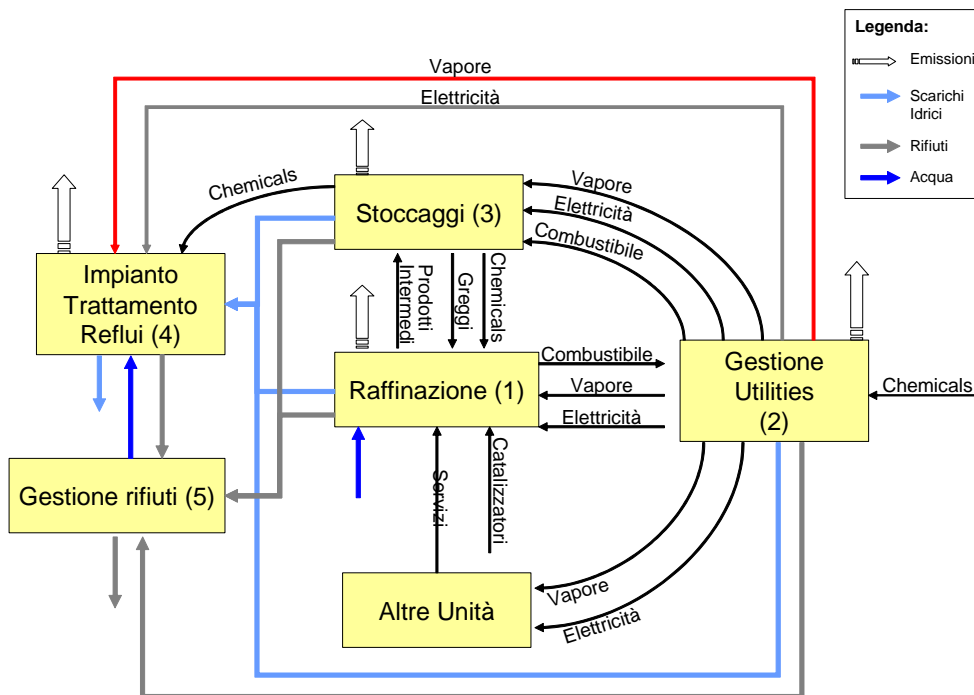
Legenda:
Emissioni
Scarichi Idrici
Rifiuti
Acqua

Vapore
Elettricità

Chemicals
Stoccaggi (3)
Vapore
Elettricità
Combustibile

Impianto Trattamento Reflui (4)

Prodotti Intermedi
Greggi
Chemicals

Combustibile
Vapore
Elettricità

Raffinazione (1)

Gestione Utilities (2)

Chemicals

Gestione rifiuti (5)

Servizi
Catalizzatori

Vapore
Elettricità

Altre Unità